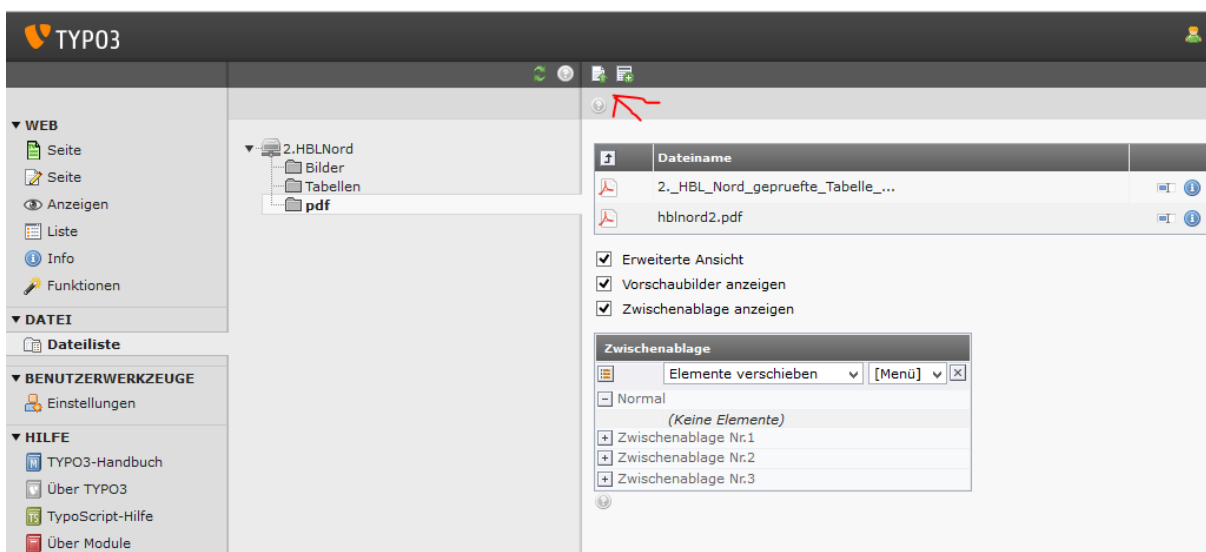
TYPO3

▼ WEB
Seite
Seite
Anzeigen
Liste
Info
Funktionen
▼ DATEI
Dateiliste
▼ BENUTZERWERKZEUGE
Einstellungen
▼ HILFE
TYPO3-Handbuch
Über TYPO3
TypoScript-Hilfe
Über Module

2.HBLNord
Bilder
Tabellen
pdf

| | Dateiname | |
|---|---|---|
| | 2._HBL_Nord_gepruefte_Tabelle_... | |
| | hblnord2.pdf | |

Erweiterte Ansicht
Vorschaubilder anzeigen
Zwischenablage anzeigen

Zwischenablage
Elemente verschieben [Menü]
Normal
(Keine Elemente)
Zwischenablage Nr.1
Zwischenablage Nr.2
Zwischenablage Nr.3